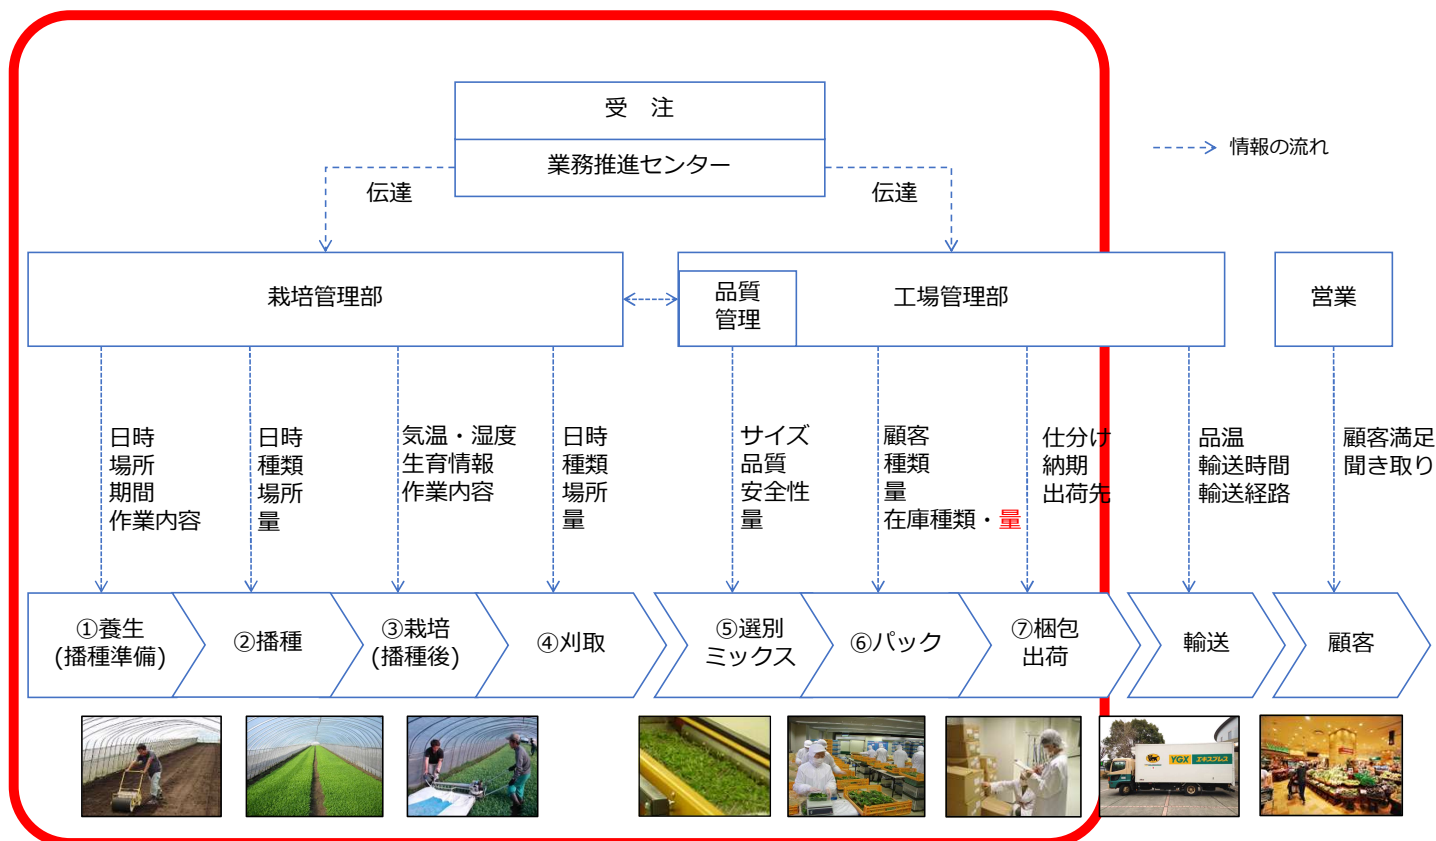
受　注
業務推進センター

伝達
伝達

情報の流れ

栽培管理部

品質管理
工場管理部

営業

日時
場所
期間
作業内容

日時
種類
場所
量

気温・湿度
生育情報
作業内容

日時
種類
場所
量

サイズ
品質
安全性
量

顧客
種類
量
在庫種類・量

仕分け
納期
出荷先

品温
輸送時間
輸送経路

顧客満足
聞き取り

①養生(播種準備)
②播種
③栽培(播種後)
④刈取
⑤選別ミックス
⑥パック
⑦梱包出荷
輸送
顧客

YGX エキスプレス